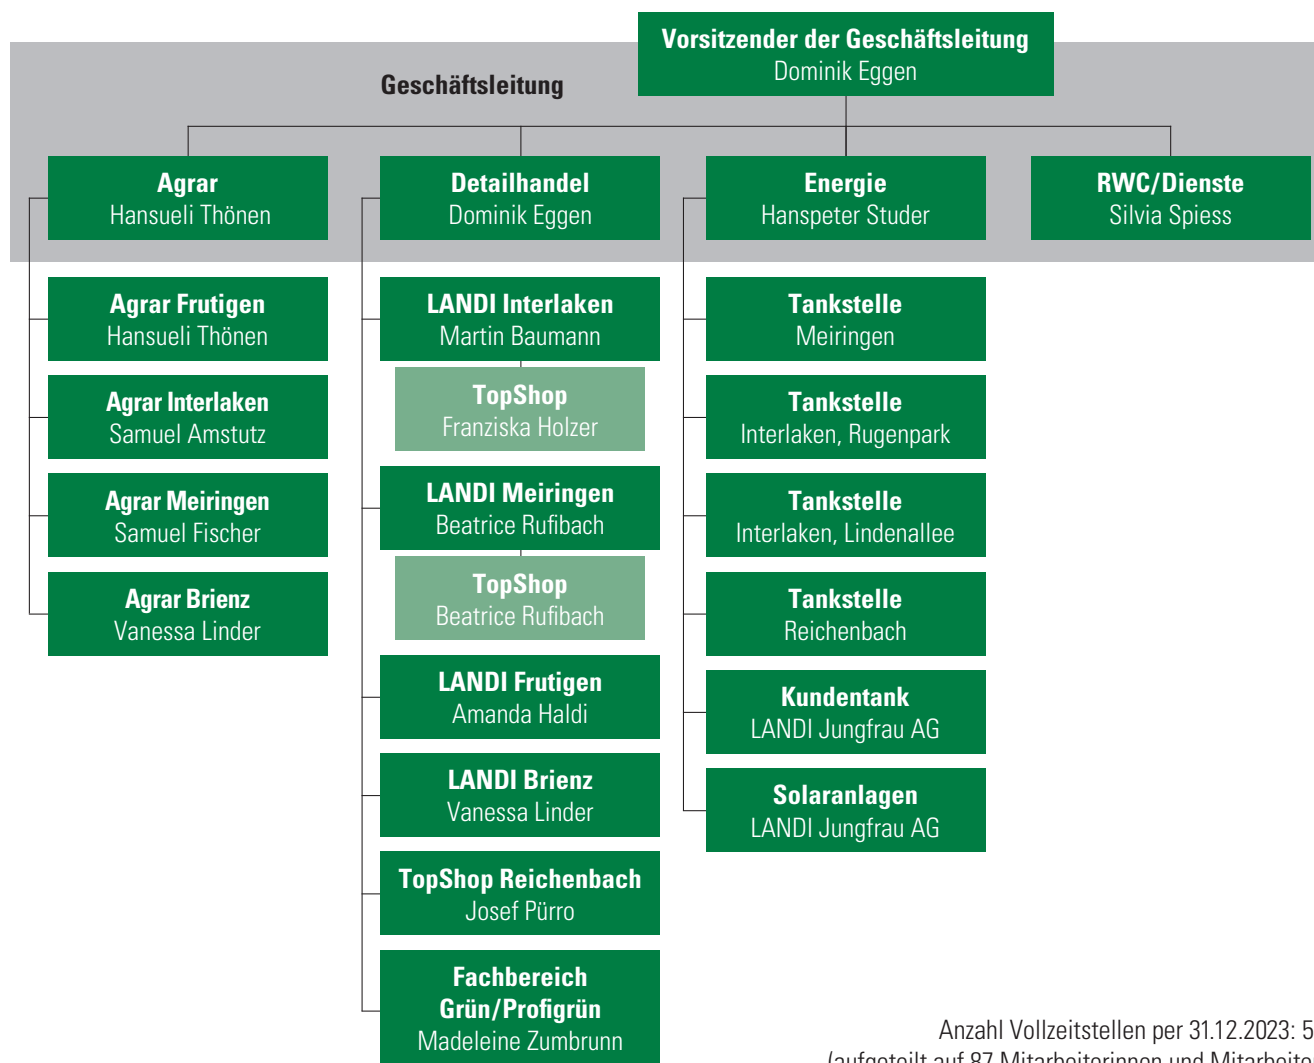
Vorsitzender der Geschäftsleitung
Dominik Eggen

Geschäftsleitung

Agrar
Hansueli Thönen

Detailhandel
Dominik Eggen

Energie
Hanspeter Studer

RWC/Dienste
Silvia Spiess

Agrar Frutigen
Hansueli Thönen

Agrar Interlaken
Samuel Amstutz

Agrar Meiringen
Samuel Fischer

Agrar Brienz
Vanessa Linder

LANDI Interlaken
Martin Baumann

TopShop
Franziska Holzer

LANDI Meiringen
Beatrice Rufibach

TopShop
Beatrice Rufibach

LANDI Frutigen
Amanda Haldi

LANDI Brienz
Vanessa Linder

TopShop Reichenbach
Josef Pürro

Fachbereich
Grün/Profigrün
Madeleine Zumbrunn

Tankstelle
Meiringen

Tankstelle
Interlaken, Rugenpark

Tankstelle
Interlaken, Lindenallee

Tankstelle
Reichenbach

Kundentank
LANDI Jungfrau AG

Solaranlagen
LANDI Jungfrau AG

Anzahl Vollzeitstellen per 31.12.2023: 5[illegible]
(aufgeteilt auf 87 Mitarbeiterinnen und Mitarbeite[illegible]